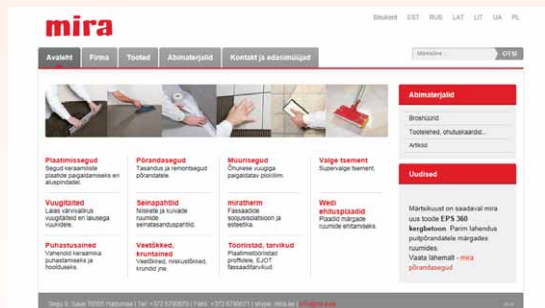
mira

Sisukord EST RUS LAT LIT UA PL

Avaleht Firma Tooted Abimaterjalid Kontakt ja edasimüüjad

Märksõna OTSI

Plaatimissegud
Segud keraamiliste plaatide paigaldamiseks eri aluspindadel.

Põrandasegud
Tasandus ja remontsegud põrandatele.

Müürisegud
Õhukese vuugiga paigaldatav plokkidele.

Valge tsement
Supervalge tsement.

Vuugitäited
Laias värvivalikus vuugitäited eri laiusega vuukidele.

Seinapahtlid
Niisketele ja kuivadele ruumidele seinatasanduspahtlid.

miratherm
Fassaadide soojustussüsteem ja esteetika.

Wedi ehitusplaadid
Plaadid märgade ruumide ehitamiseks.

Puhastusained
Vahendid keraamiliste puhastamiseks ja hoolduseks.

Veetõkked, kruntained
Veetõkked, niiskustõkked, krundid jne.

Tööriistad, tarvikud
Plaatimistööriistad profiilid, EJOT fassaaditarvikud.

Abimaterjalid

Brošüürid
Tootelehed, ohutuskaardid...
Artiklid

Uudised

Märtsikuust on saadaval mira uus toode EPS 360 kergbetoon. Parim lahendus puitpõrandatele märgades ruumides.
Vaata lähemalt - mira põrandasegud

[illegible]